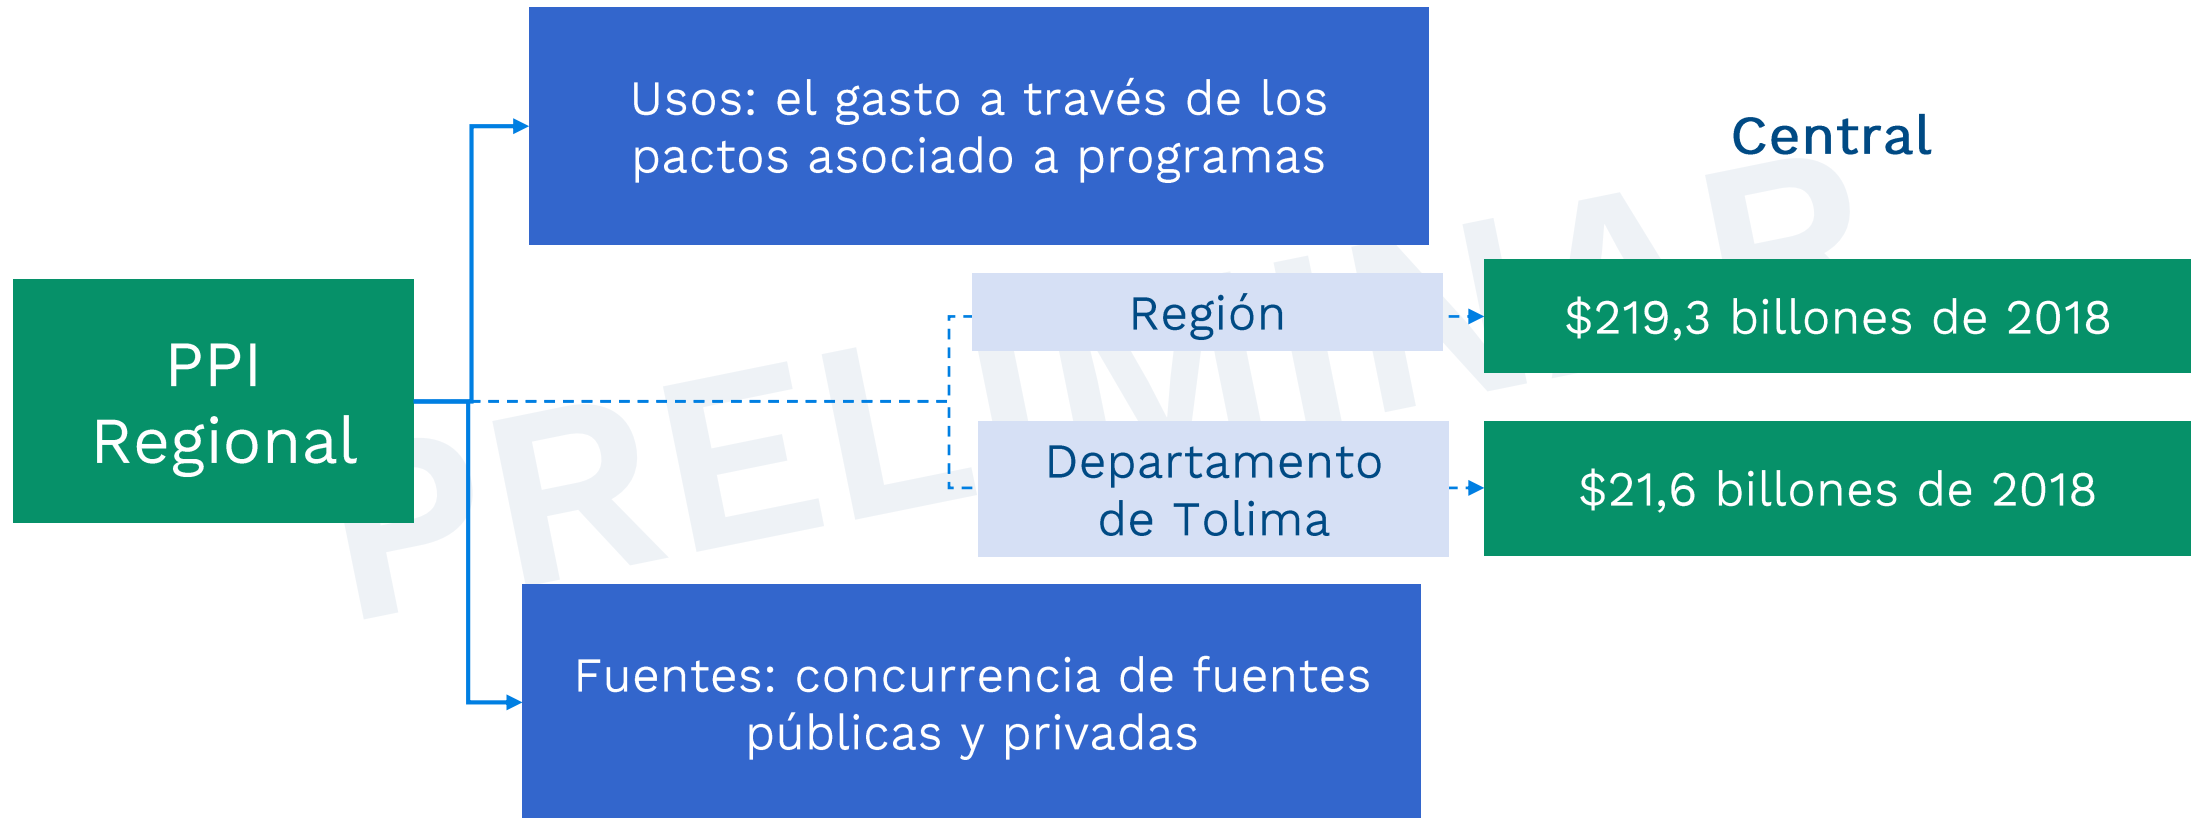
PPI Regional

Usos: el gasto a través de los pactos asociado a programas

Central

Región

$219,3 billones de 2018

Departamento de Tolima

$21,6 billones de 2018

Fuentes: concurrencia de fuentes públicas y privadas

PRELIMINAR